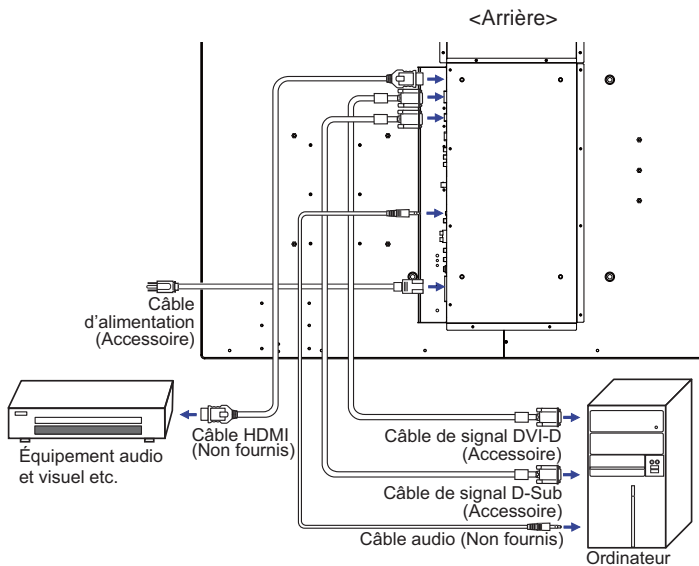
<Arrière>

Câble d'alimentation (Accessoire)

Équipement audio et visuel etc.

Câble HDMI (Non fournis)

Câble de signal DVI-D (Accessoire)

Câble de signal D-Sub (Accessoire)

Câble audio (Non fournis)

Ordinateur